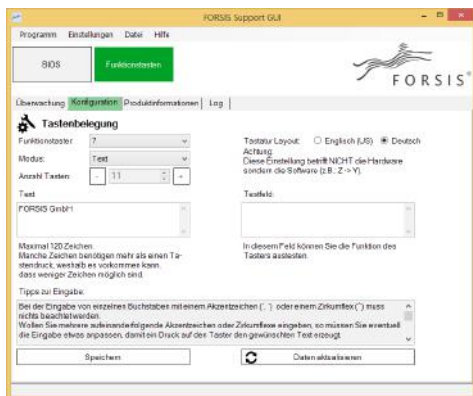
FORSIS Support GUI

Programm Einstellungen Datei Hilfe

BIOS

Funktionstasten

FORSIS

Überwachung Konfiguration Produktinformationen Log

Tastenbelegung

Funktionstaster 7

Modus Text

Anzahl Tasten - 11 +

Tastatur Layout: ○ Englisch (US) ◉ Deutsch

Achtung:
Diese Einstellung betrifft NICHT die Hardware sondern die Software (z.B.: Z -> Y).

Text

FORSIS GmbH

Testfeld:

Maximal 120 Zeichen.
Manche Zeichen benötigen mehr als einen Tastendruck, weshalb es vorkommen kann, dass weniger Zeichen möglich sind.

In diesem Feld können Sie die Funktion des Tasters austesten.

Tipps zur Eingabe:

Bei der Eingabe von einzelnen Buchstaben mit einem Akzentzeichen (´, `) oder einem Zirkumflex (^) muss nichts beachtet werden.
Wollen Sie mehrere aufeinanderfolgende Akzentzeichen oder Zirkumflexe eingeben, so müssen Sie eventuell die Eingabe etwas anpassen, damit ein Druck auf den Taster den gewünschten Text erzeugt.

Speichern

Daten aktualisieren